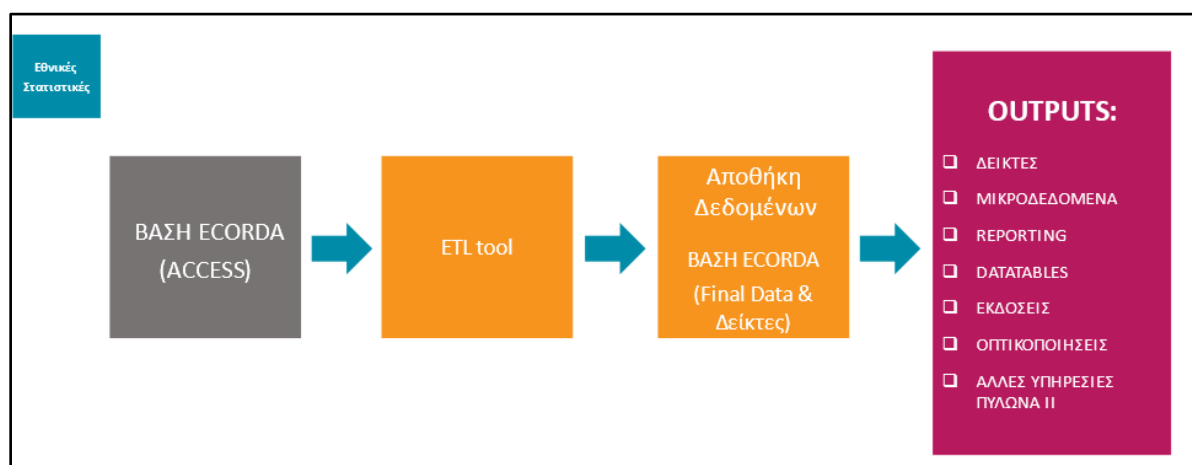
Εθνικές Στατιστικές

ΒΑΣΗ ECORDA (ACCESS)

ETL tool

Αποθήκη Δεδομένων

ΒΑΣΗ ECORDA (Final Data & Δείκτες)

OUTPUTS:

❑ ΔΕΙΚΤΕΣ
❑ ΜΙΚΡΟΔΕΔΟΜΕΝΑ
❑ REPORTING
❑ DATATABLES
❑ ΕΚΔΟΣΕΙΣ
❑ ΟΠΤΙΚΟΠΟΙΗΣΕΙΣ
❑ ΑΛΛΕΣ ΥΠΗΡΕΣΙΕΣ ΠΥΛΩΝΑ II